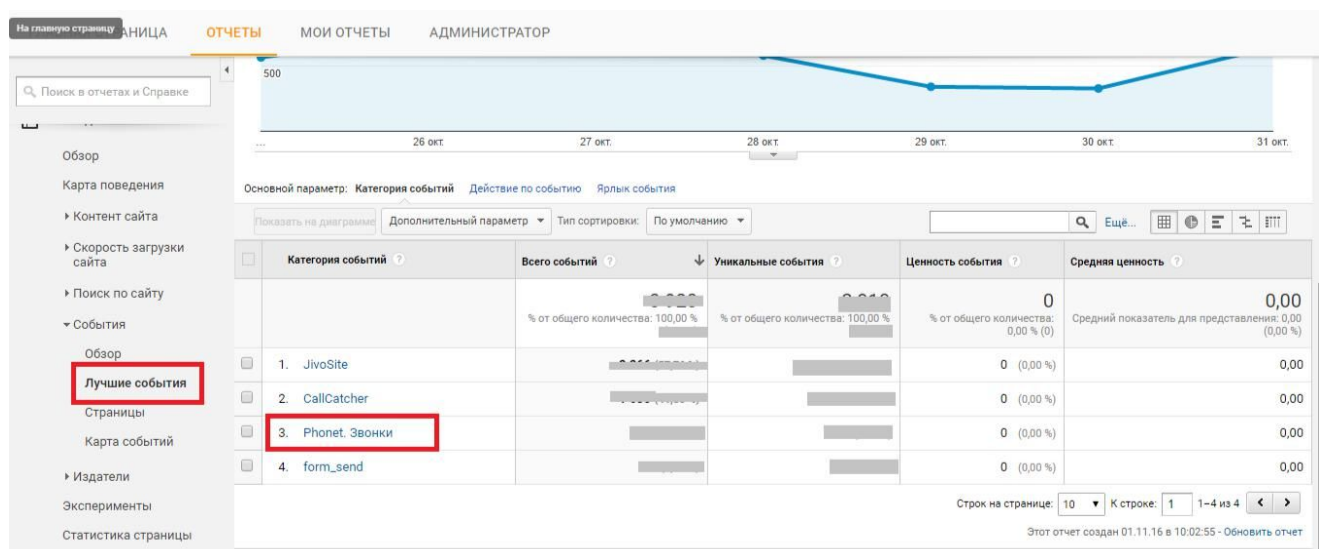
На главную страницу АНИЦА ОТЧЕТЫ МОИ ОТЧЕТЫ АДМИНИСТРАТОР

Поиск в отчетах и Справке

500

26 окт. 27 окт. 28 окт. 29 окт. 30 окт. 31 окт.

Обзор
Карта поведения
▸ Контент сайта
▸ Скорость загрузки сайта
▸ Поиск по сайту
▾ События
Обзор
Лучшие события
Страницы
Карта событий
▸ Издатели
Эксперименты
Статистика страницы

Основной параметр: Категория событий Действие по событию Ярлык события

Показать на диаграмме Дополнительный параметр ▾ Тип сортировки: По умолчанию ▾ Ещё...

| | Категория событий | Всего событий | Уникальные события | Ценность события | Средняя ценность |
|---|---|---|---|---|---|
| | | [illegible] % от общего количества: 100,00 % | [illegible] % от общего количества: 100,00 % | 0 % от общего количества: 0,00 % (0) | 0,00 Средний показатель для представления: 0,00 (0,00 %) |
| | 1. JivoSite | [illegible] | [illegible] | 0 (0,00 %) | 0,00 |
| | 2. CallCatcher | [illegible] | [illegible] | 0 (0,00 %) | 0,00 |
| | 3. Phonet. Звонки | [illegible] | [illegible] | 0 (0,00 %) | 0,00 |
| | 4. form_send | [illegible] | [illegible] | 0 (0,00 %) | 0,00 |

Строк на странице: 10 ▾ К строке: 1 1–4 из 4

Этот отчет создан 01.11.16 в 10:02:55 - Обновить отчет